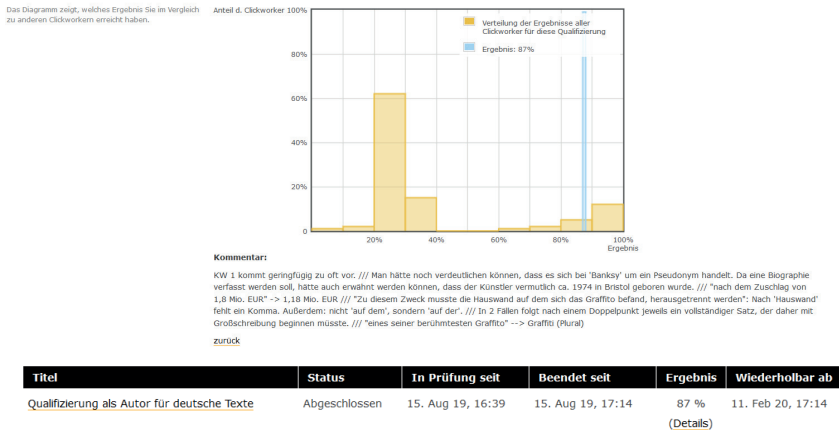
Das Diagramm zeigt, welches Ergebnis Sie im Vergleich zu anderen Clickworkern erreicht haben.

Anteil d. Clickworker 100%

80%

60%

40%

20%

0

Verteilung der Ergebnisse aller Clickworker für diese Qualifizierung

Ergebnis: 87%

20%

40%

60%

80%

100%
Ergebnis

Kommentar:

KW 1 kommt geringfügig zu oft vor. /// Man hätte noch verdeutlichen können, dass es sich bei 'Banksy' um ein Pseudonym handelt. Da eine Biographie verfasst werden soll, hätte auch erwähnt werden können, dass der Künstler vermutlich ca. 1974 in Bristol geboren wurde. /// "nach dem Zuschlag von 1,8 Mio. EUR" -> 1,18 Mio. EUR /// "Zu diesem Zweck musste die Hauswand auf dem sich das Graffito befand, herausgetrennt werden": Nach 'Hauswand' fehlt ein Komma. Außerdem: nicht 'auf dem', sondern 'auf der'. /// In 2 Fällen folgt nach einem Doppelpunkt jeweils ein vollständiger Satz, der daher mit Großschreibung beginnen müsste. /// "eines seiner berühmtesten Graffito" --> Graffiti (Plural)

zurück

| Titel | Status | In Prüfung seit | Beendet seit | Ergebnis | Wiederholbar ab |
|---|---|---|---|---|---|
| Qualifizierung als Autor für deutsche Texte | Abgeschlossen | 15. Aug 19, 16:39 | 15. Aug 19, 17:14 | 87 % (Details) | 11. Feb 20, 17:14 |